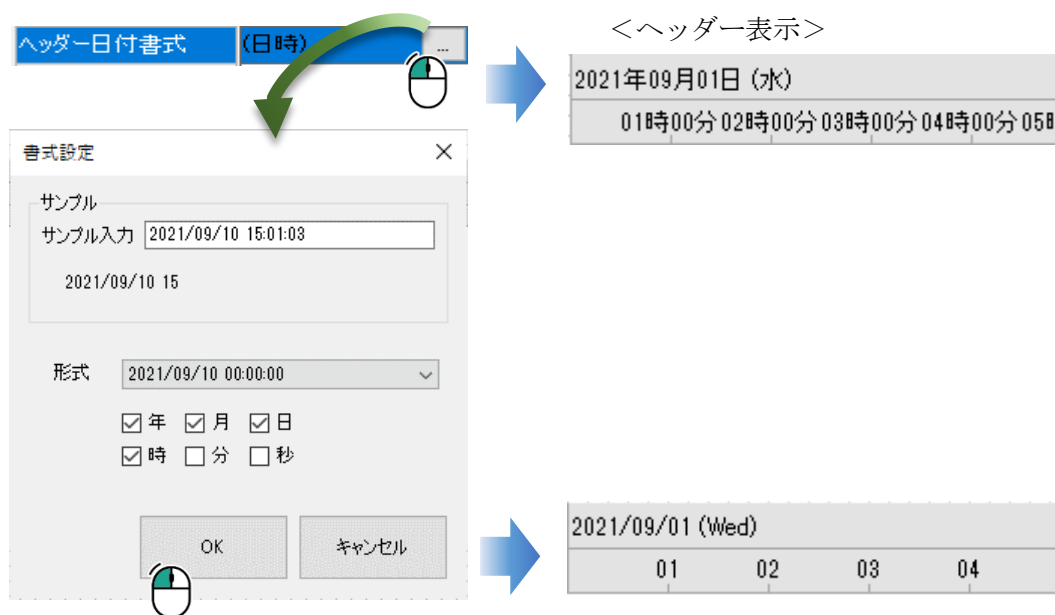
ヘッダー日付書式 (日時) ...

＜ヘッダー表示＞

2021年09月01日 (水)

01時00分 02時00分 03時00分 04時00分 05時

書式設定 ×

サンプル

サンプル入力 2021/09/10 15:01:03

2021/09/10 15

形式 2021/09/10 00:00:00

☑年 ☑月 ☑日

☑時 ☐分 ☐秒

OK キャンセル

2021/09/01 (Wed)

01 02 03 04